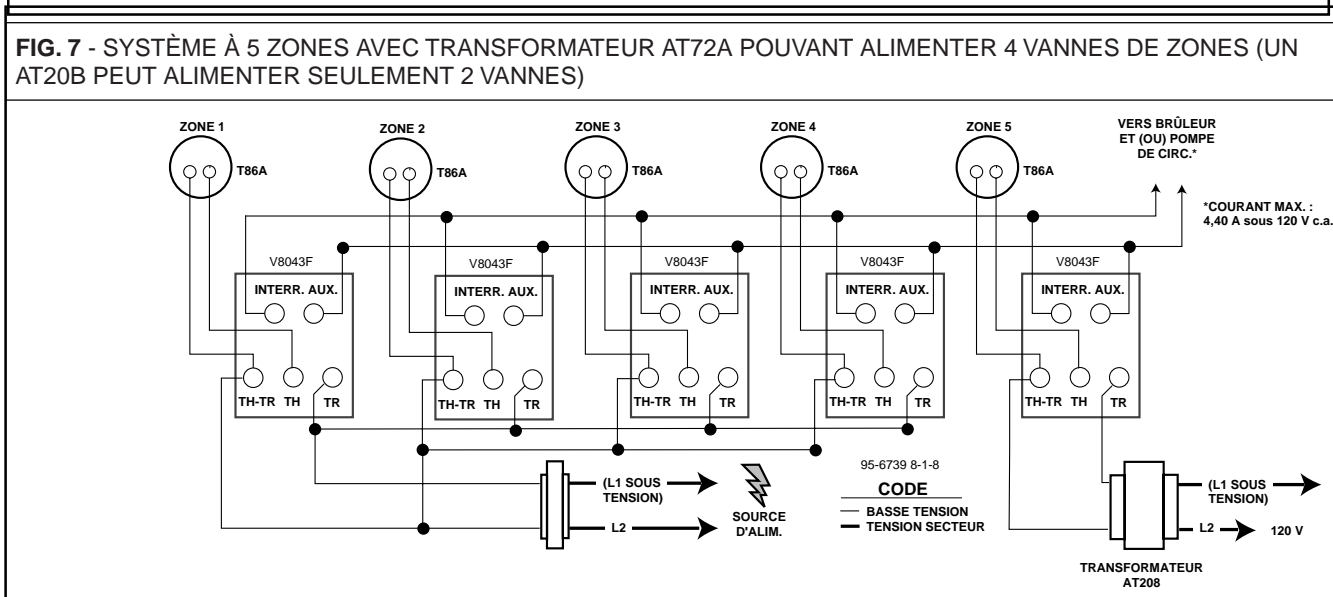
**FIG. 7** - SYSTÈME À 5 ZONES AVEC TRANSFORMATEUR AT72A POUVANT ALIMENTER 4 VANNES DE ZONES (UN AT20B PEUT ALIMENTER SEULEMENT 2 VANNES)

ZONE 1
T86A
ZONE 2
T86A
ZONE 3
T86A
ZONE 4
T86A
ZONE 5
T86A
VERS BRÛLEUR ET (OU) POMPE DE CIRC.*
*COURANT MAX. : 4,40 A sous 120 V c.a.

V8043F
INTERR. AUX.
TH-TR TH TR
V8043F
INTERR. AUX.
TH-TR TH TR
V8043F
INTERR. AUX.
TH-TR TH TR
V8043F
INTERR. AUX.
TH-TR TH TR
V8043F
INTERR. AUX.
TH-TR TH TR

(L1 SOUS TENSION)
L2
SOURCE D'ALIM.

95-6739 8-1-8
CODE
BASSE TENSION
TENSION SECTEUR

(L1 SOUS TENSION)
L2
120 V
TRANSFORMATEUR AT208